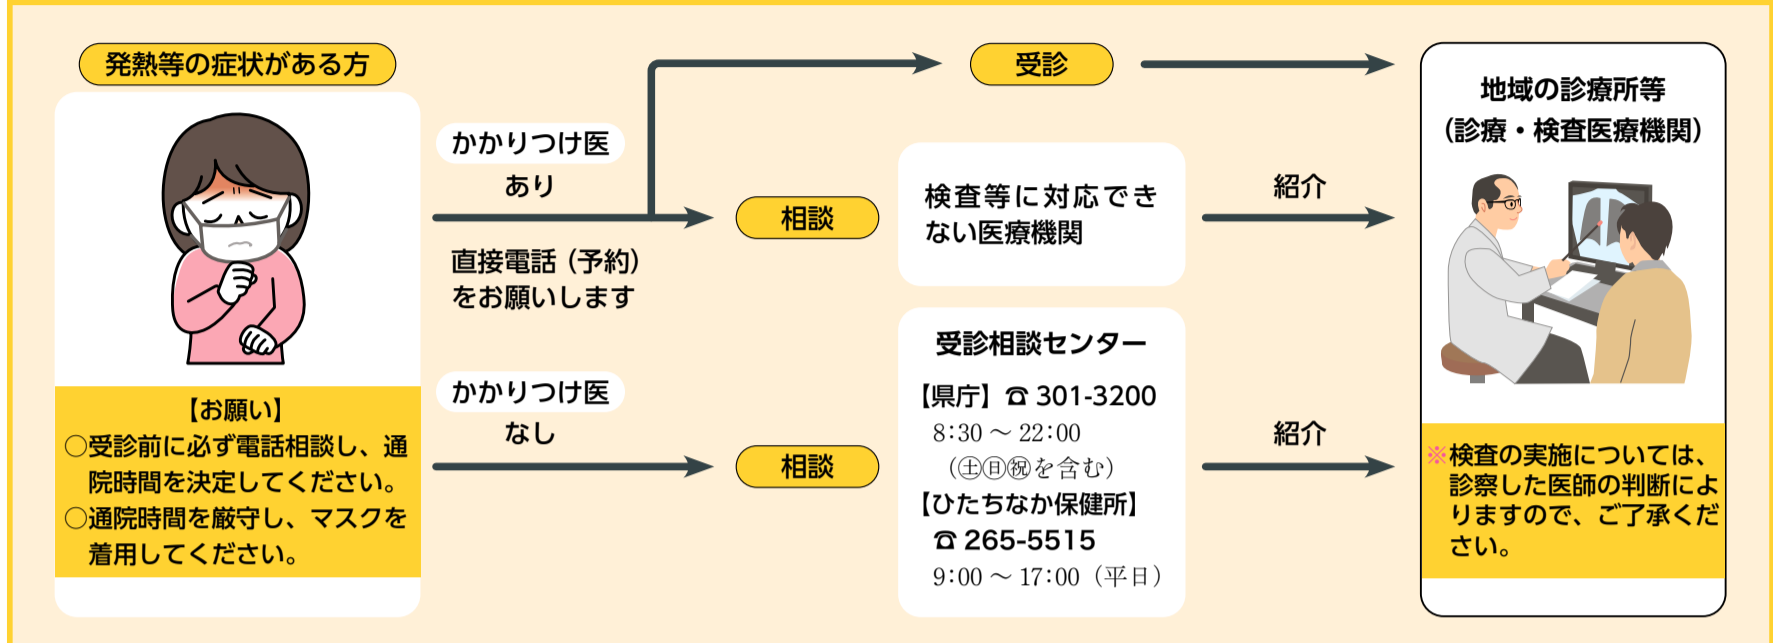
発熱等の症状がある方

【お願い】
○受診前に必ず電話相談し、通院時間を決定してください。
○通院時間を厳守し、マスクを着用してください。

かかりつけ医
あり

直接電話（予約）をお願いします

かかりつけ医
なし

受診

相談

相談

検査等に対応できない医療機関

受診相談センター
【県庁】☎ 301-3200
8:30 ～ 22:00
（㊏㊐㊗を含む）
【ひたちなか保健所】
☎ 265-5515
9:00 ～ 17:00（平日）

紹介

紹介

地域の診療所等
（診療・検査医療機関）

※検査の実施については、診察した医師の判断によりますので、ご了承ください。